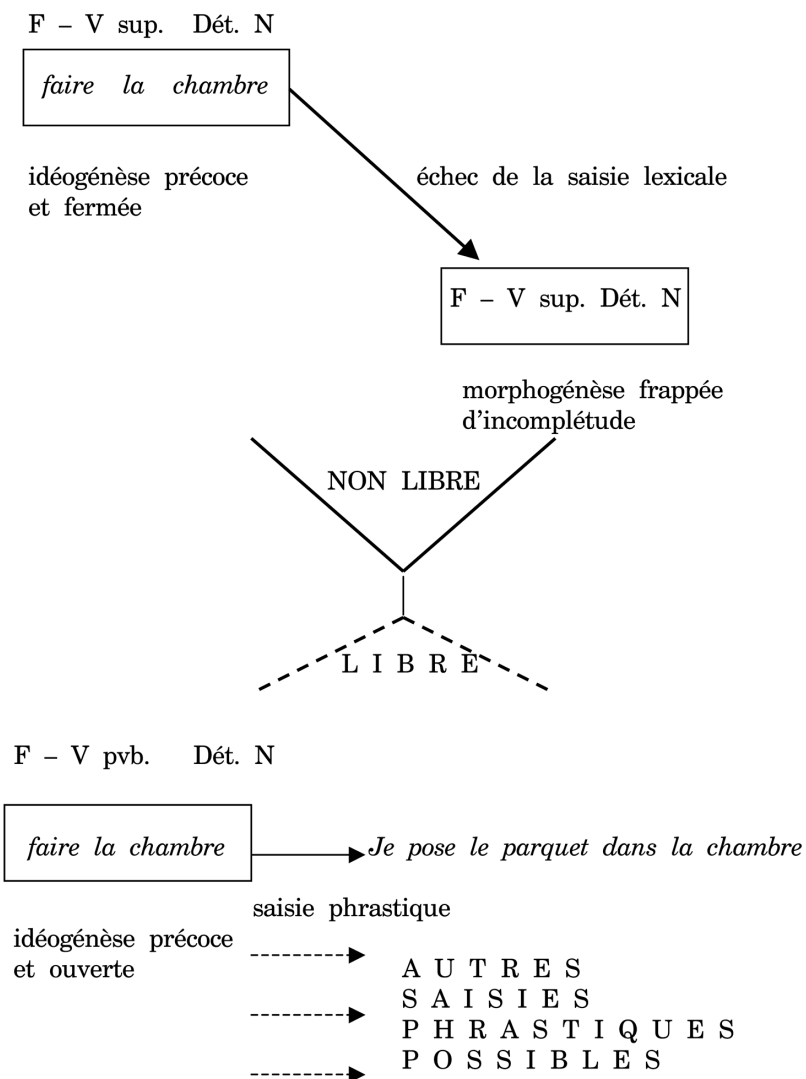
F – V sup. Dét. N

*faire la chambre*

idéogénèse précoce et fermée

échec de la saisie lexicale

F – V sup. Dét. N

morphogénèse frappée d'incomplétude

NON LIBRE

L I B R E

F – V pvb. Dét. N

*faire la chambre*

*Je pose le parquet dans la chambre*

saisie phrastique

idéogénèse précoce et ouverte

A U T R E S
S A I S I E S
P H R A S T I Q U E S
P O S S I B L E S